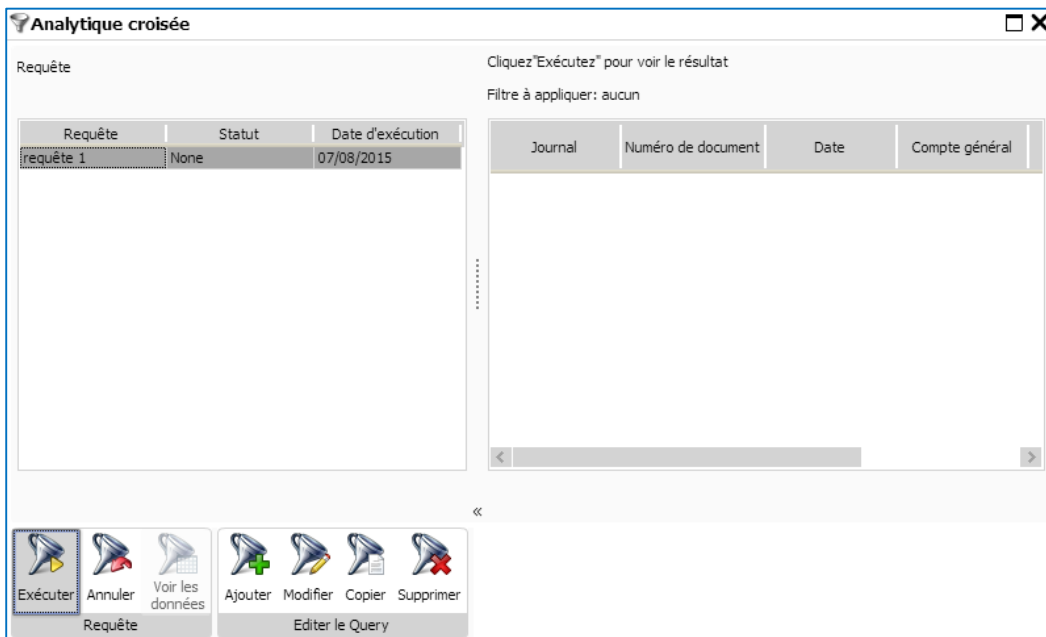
Analytique croisée

Requête

| Requête | Statut | Date d'exécution |
|---|---|---|
| requête 1 | None | 07/08/2015 |

Cliquez"Exécutez" pour voir le résultat

Filtre à appliquer: aucun

| Journal | Numéro de document | Date | Compte général |
|---|---|---|---|

«

Exécuter Annuler Voir les données
Requête

Ajouter Modifier Copier Supprimer
Editer le Query